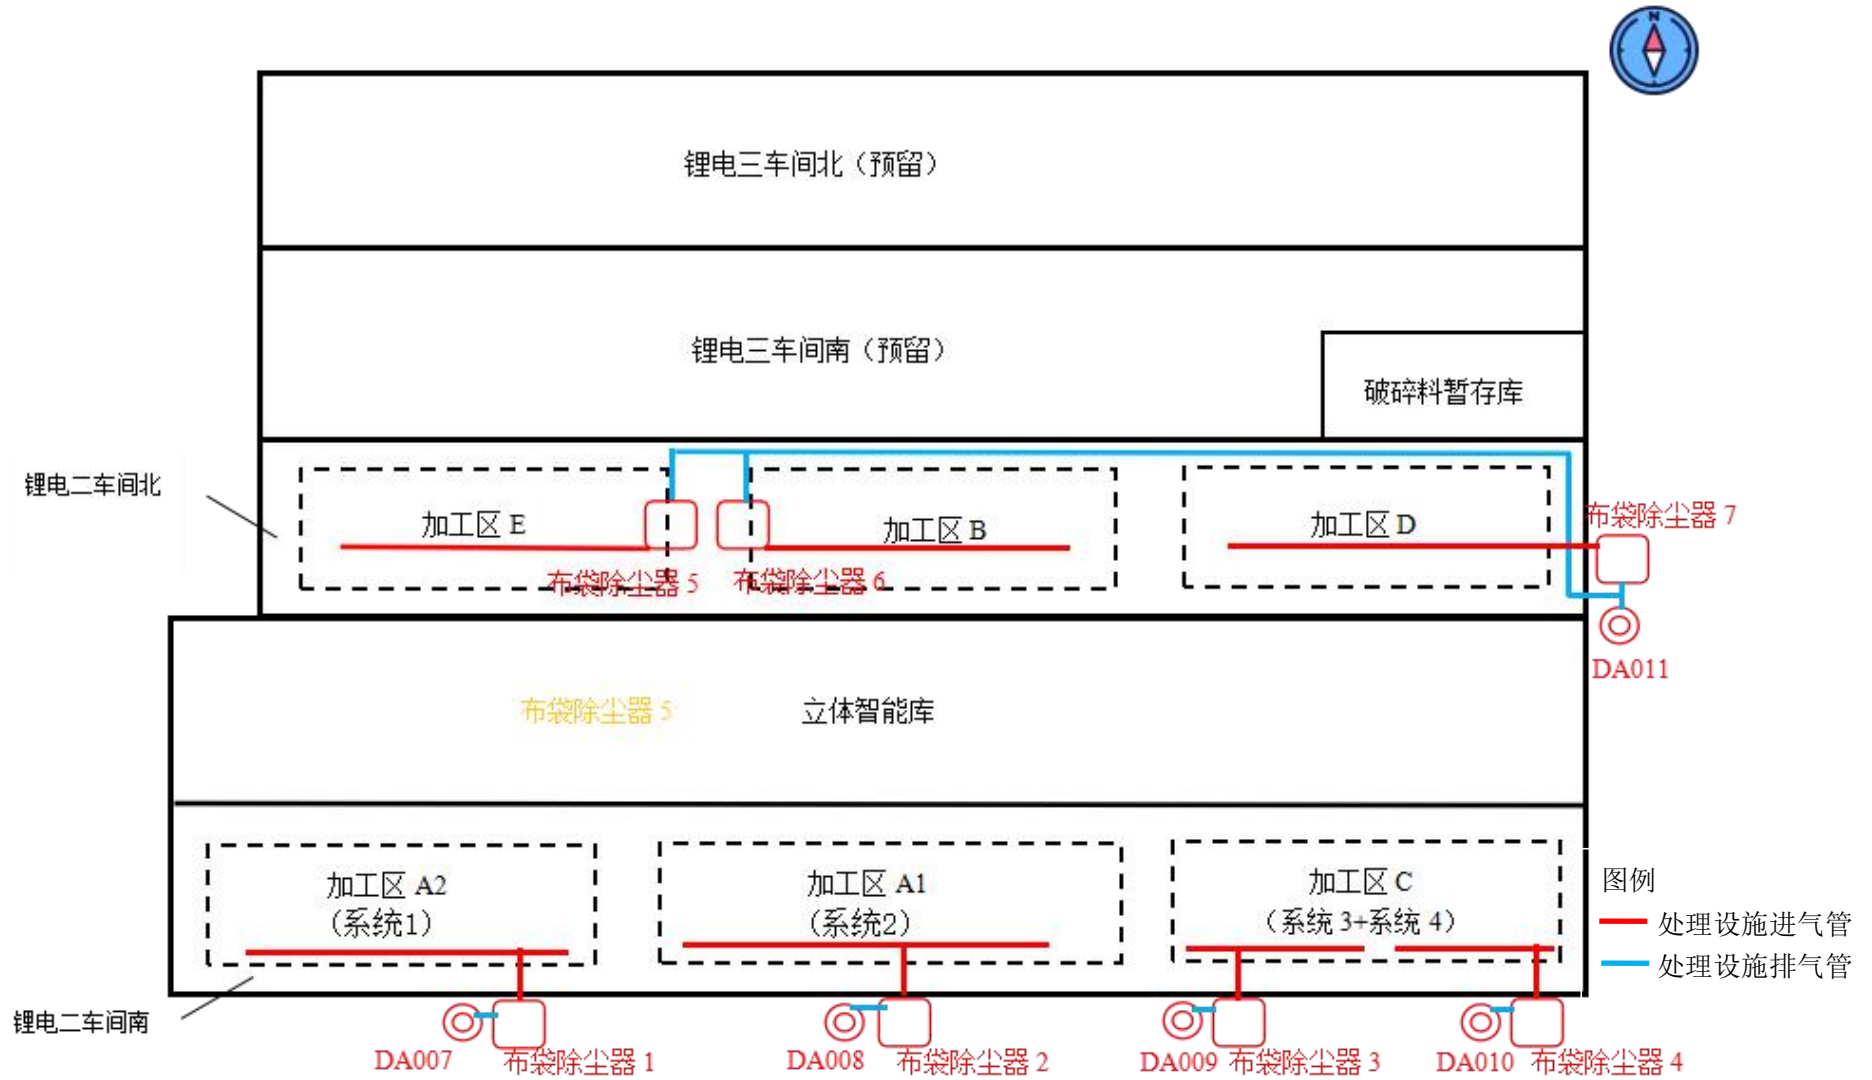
N

锂电三车间北（预留）

锂电三车间南（预留）

破碎料暂存库

锂电二车间北

加工区 E

加工区 B

加工区 D

布袋除尘器 7

布袋除尘器 5

布袋除尘器 6

DA011

布袋除尘器 5

立体智能库

加工区 A2
（系统1）

加工区 A1
（系统2）

加工区 C
（系统 3+系统 4）

图例
处理设施进气管
处理设施排气管

锂电二车间南

DA007 布袋除尘器 1

DA008 布袋除尘器 2

DA009 布袋除尘器 3

DA010 布袋除尘器 4